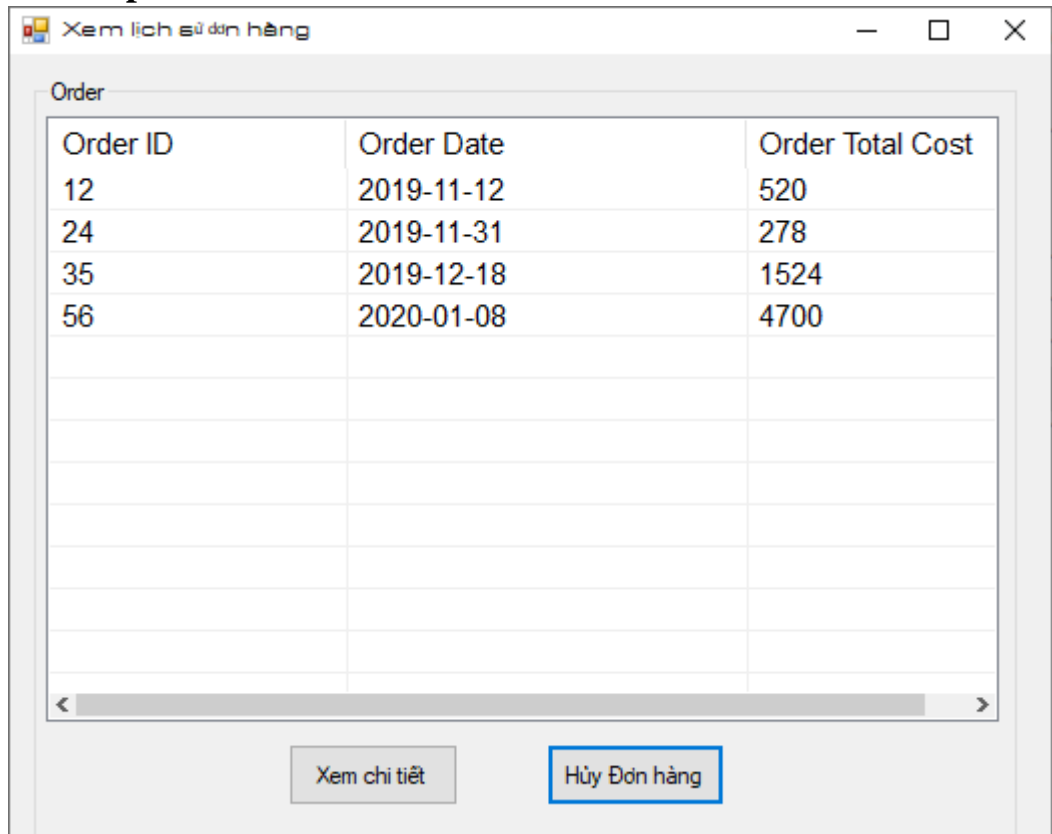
Xem lich sử đơn hàng

Order

| Order ID | Order Date | Order Total Cost |
|---|---|---|
| 12 | 2019-11-12 | 520 |
| 24 | 2019-11-31 | 278 |
| 35 | 2019-12-18 | 1524 |
| 56 | 2020-01-08 | 4700 |

Xem chi tiết

Hủy Đơn hàng